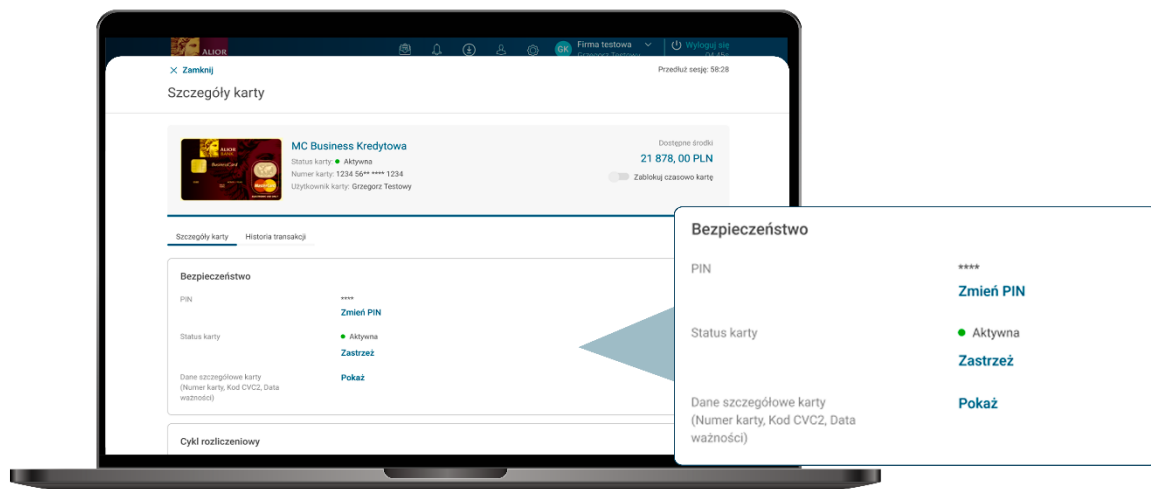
ALIOR

GK Firma testowa
Grzegorz Testowy

Wyloguj się
04:45

Zamknij

Przedłuż sesję: 58:28

Szczegóły karty

ALIOR BANK
BusinessCard

MC Business Kredytowa
Status karty: Aktywna
Numer karty: 1234 56** **** 1234
Użytkownik karty: Grzegorz Testowy

Dostępne środki
21 878, 00 PLN
Zablokuj czasowo kartę

Szczegóły karty
Historia transakcji

Bezpieczeństwo

PIN
****
Zmień PIN

Status karty
Aktywna
Zastrzeż

Dane szczegółowe karty (Numer karty, Kod CVC2, Data ważności)
Pokaż

Cykl rozliczeniowy

Bezpieczeństwo

PIN
****
Zmień PIN

Status karty
Aktywna
Zastrzeż

Dane szczegółowe karty (Numer karty, Kod CVC2, Data ważności)
Pokaż